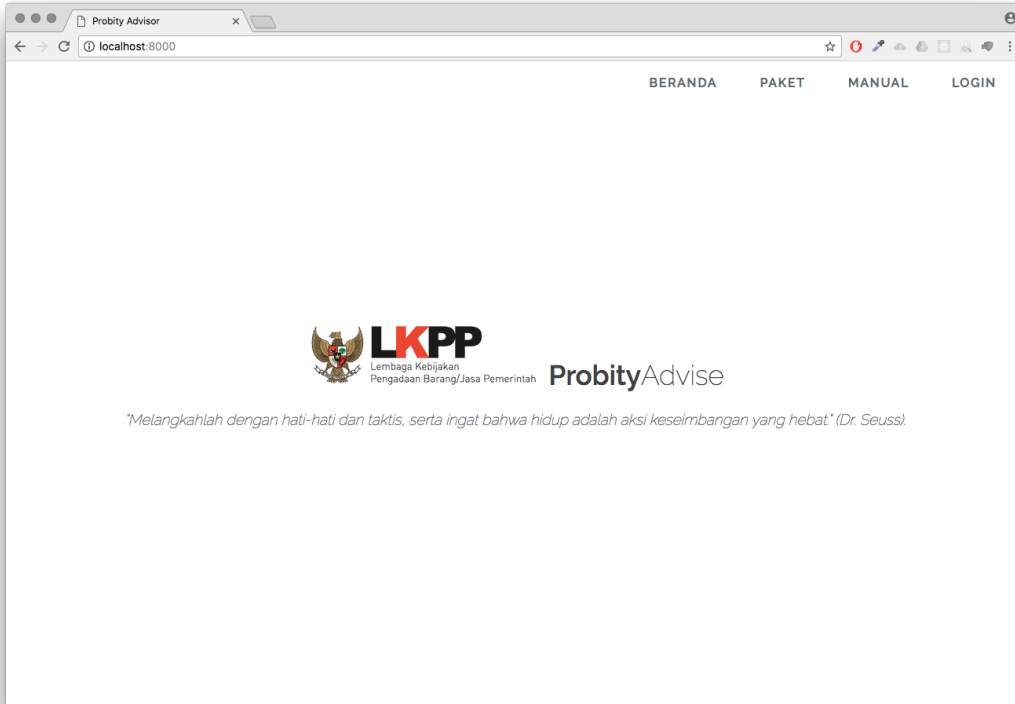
Probity Advisor ×

localhost:8000

BERANDA PAKET MANUAL LOGIN

LKPP
Lembaga Kebijakan
Pengadaan Barang/Jasa Pemerintah

ProbityAdvise

"Melangkahlah dengan hati-hati dan taktis, serta ingat bahwa hidup adalah aksi keseimbangan yang hebat." (Dr. Seuss).